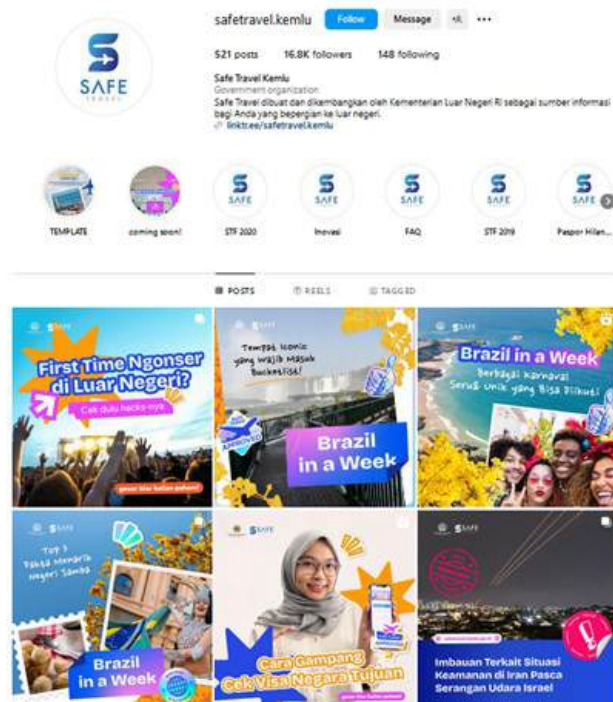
safetravel.kemlu Follow Message ...

521 posts 16.8K followers 148 following

Safe Travel Kemlu
Government organization
Safe Travel dibuat dan dikembangkan oleh Kementerian Luar Negeri RI sebagai sumber informasi bagi Anda yang bepergian ke luar negeri.
linktr.ee/safetravel.kemlu

SAFE TRAVEL

TEMPLATE coming soon! STF 2020 Inovasi FAQ STF 2019 Paspor Hilan...

POSTS REELS TAGGED

SAFE
First Time Ngonser di Luar Negeri?
Cek dulu hacks-nya
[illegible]

SAFE
Tempat Iconic yang Wajib Masuk Bucketlist!
Brazil in a Week

SAFE
Brazil in a Week
Berbagai Karnaval Seru & Unik yang Bisa Diikuti

SAFE
Top 3 Pakta Menarik Negeri Samba
Brazil in a Week

SAFE
Cara Gampang Cek Visa Negara Tujuan
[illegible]

SAFE
Imbauan Terkait Situasi Keamanan di Iran Pasca Serangan Udara Israel